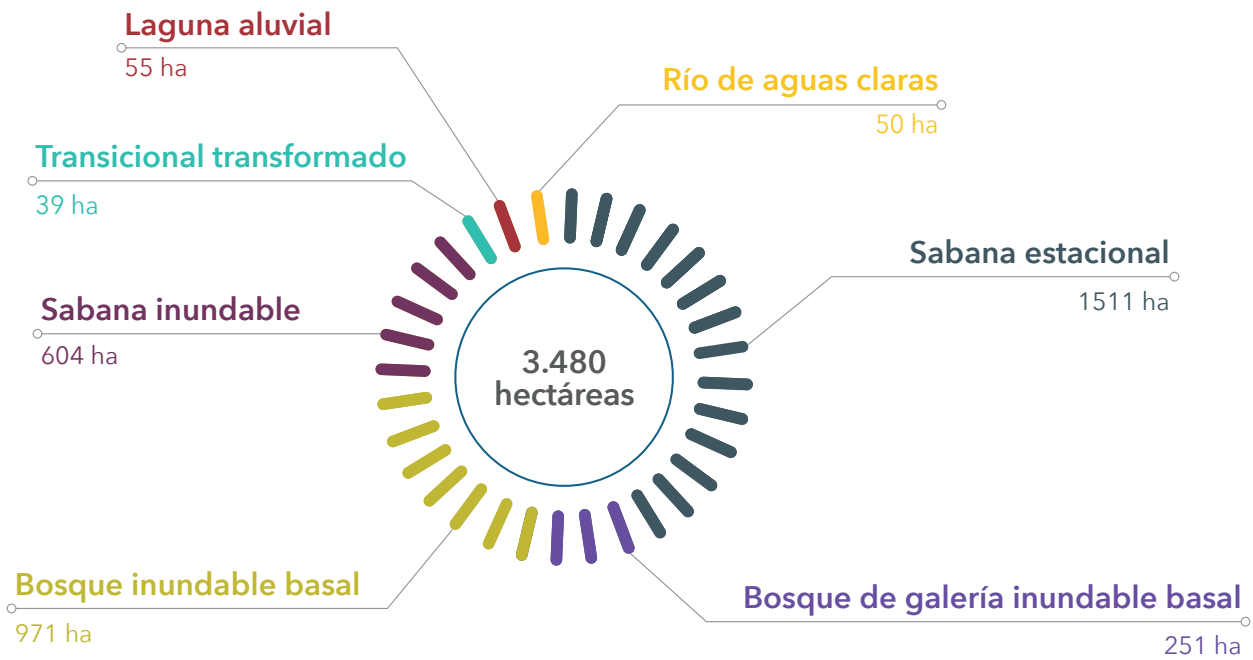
Laguna aluvial
55 ha

Río de aguas claras
50 ha

Transicional transformado
39 ha

Sabana estacional
1511 ha

Sabana inundable
604 ha

3.480 hectáreas

Bosque inundable basal
971 ha

Bosque de galería inundable basal
251 ha